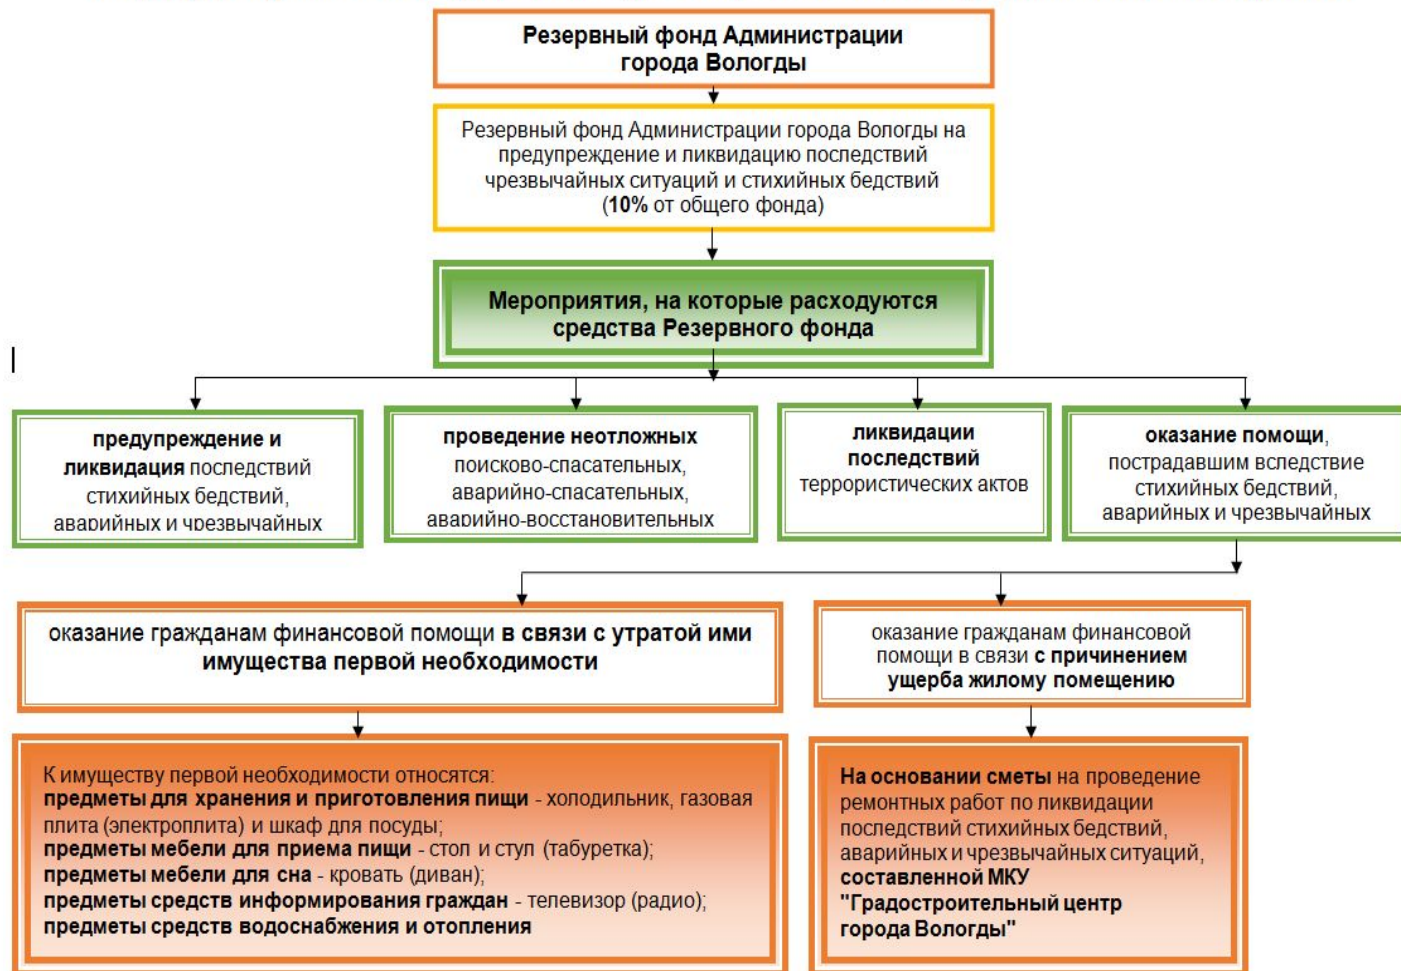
Резервный фонд Администрации города Вологды

Резервный фонд Администрации города Вологды на предупреждение и ликвидацию последствий чрезвычайных ситуаций и стихийных бедствий (10% от общего фонда)

Мероприятия, на которые расходуются средства Резервного фонда

предупреждение и ликвидация последствий стихийных бедствий, аварийных и чрезвычайных

проведение неотложных поисково-спасательных, аварийно-спасательных, аварийно-восстановительных

ликвидации последствий террористических актов

оказание помощи, пострадавшим вследствие стихийных бедствий, аварийных и чрезвычайных

оказание гражданам финансовой помощи в связи с утратой ими имущества первой необходимости

оказание гражданам финансовой помощи в связи с причинением ущерба жилому помещению

К имуществу первой необходимости относятся:
предметы для хранения и приготовления пищи - холодильник, газовая плита (электроплита) и шкаф для посуды;
предметы мебели для приема пищи - стол и стул (табуретка);
предметы мебели для сна - кровать (диван);
предметы средств информирования граждан - телевизор (радио);
предметы средств водоснабжения и отопления

На основании сметы на проведение ремонтных работ по ликвидации последствий стихийных бедствий, аварийных и чрезвычайных ситуаций, составленной МКУ "Градостроительный центр города Вологды"